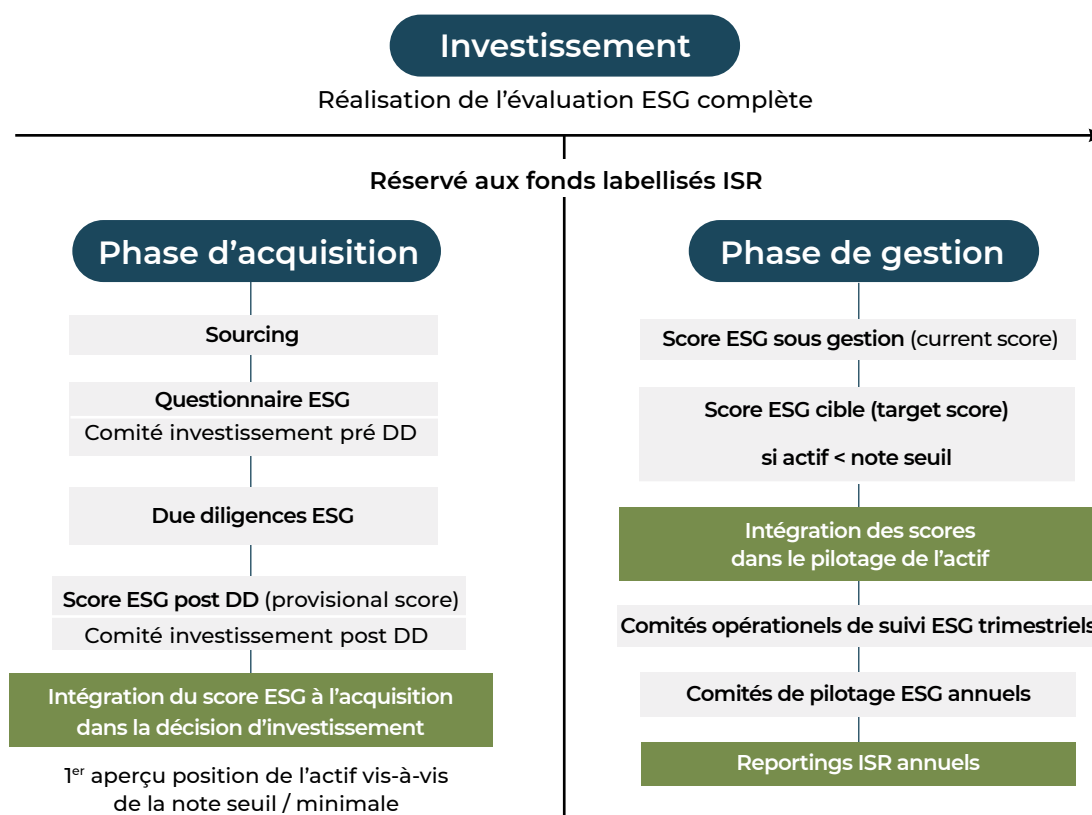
Investissement

Réalisation de l’évaluation ESG complète

Réservé aux fonds labellisés ISR

Phase d’acquisition

Sourcing

Questionnaire ESG
Comité investissement pré DD

Due diligences ESG

Score ESG post DD (provisional score)
Comité investissement post DD

Intégration du score ESG à l’acquisition dans la décision d’investissement

1$^{er}$ aperçu position de l’actif vis-à-vis de la note seuil / minimale

Phase de gestion

Score ESG sous gestion (current score)

Score ESG cible (target score)
si actif < note seuil

Intégration des scores dans le pilotage de l’actif

Comités opérationels de suivi ESG trimestriels

Comités de pilotage ESG annuels

Reportings ISR annuels